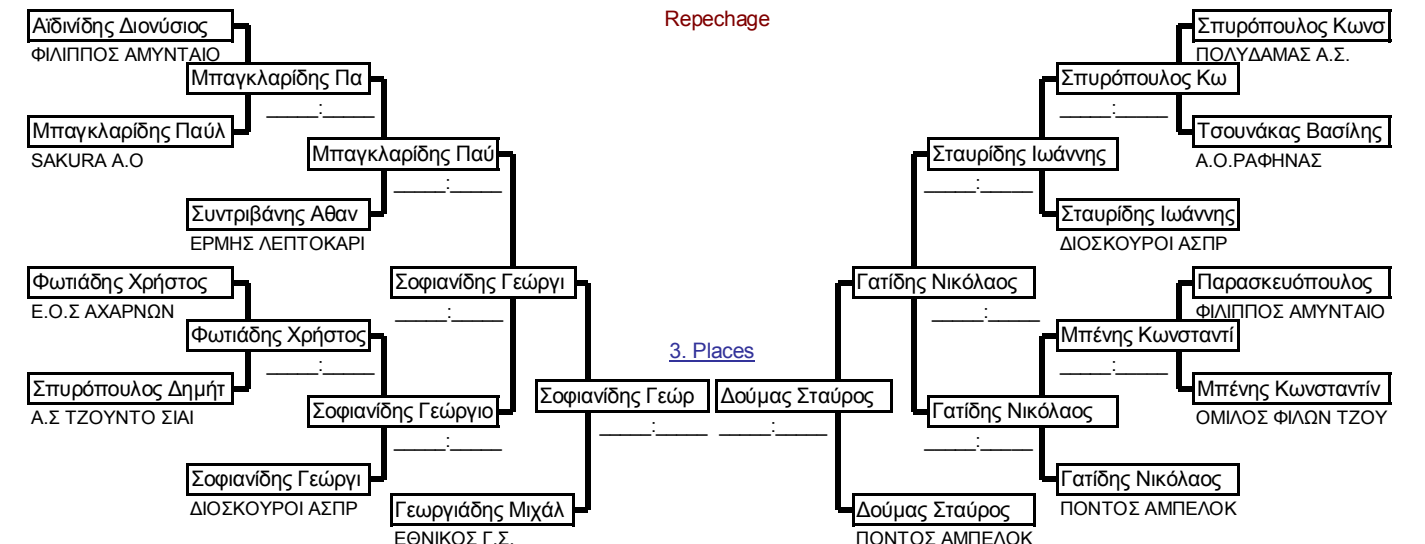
Repechage

Αϊδινίδης Διονύσιος
ΦΙΛΙΠΠΟΣ ΑΜΥΝΤΑΙΟ
Μπαγκλαρίδης Πα
____:____
Μπαγκλαρίδης Παύλ
SAKURA A.O
Μπαγκλαρίδης Παύ
____:____
Συντριβάνης Αθαν
ΕΡΜΗΣ ΛΕΠΤΟΚΑΡΙ
Σοφιανίδης Γεώργι
____:____
Φωτιάδης Χρήστος
Ε.Ο.Σ ΑΧΑΡΝΩΝ
Φωτιάδης Χρήστος
____:____
Σπυρόπουλος Δημήτ
Α.Σ ΤΖΟΥΝΤΟ ΣΙΑΙ
Σοφιανίδης Γεώργιο
____:____
Σοφιανίδης Γεώργι
ΔΙΟΣΚΟΥΡΟΙ ΑΣΠΡ
Γεωργιάδης Μιχάλ
ΕΘΝΙΚΟΣ Γ.Σ.

3. Places
Σοφιανίδης Γεώρ
____:____
Δούμας Σταύρος
____:____

Σπυρόπουλος Κωνσ
ΠΟΛΥΔΑΜΑΣ Α.Σ.
Σπυρόπουλος Κω
____:____
Τσουνάκας Βασίλης
Α.Ο.ΡΑΦΗΝΑΣ
Σταυρίδης Ιωάννης
____:____
Σταυρίδης Ιωάννης
ΔΙΟΣΚΟΥΡΟΙ ΑΣΠΡ
Γατίδης Νικόλαος
____:____
Παρασκευόπουλος
ΦΙΛΙΠΠΟΣ ΑΜΥΝΤΑΙΟ
Μπένης Κωνσταντί
____:____
Μπένης Κωνσταντίν
ΟΜΙΛΟΣ ΦΙΛΩΝ ΤΖΟΥ
Γατίδης Νικόλαος
____:____
Γατίδης Νικόλαος
ΠΟΝΤΟΣ ΑΜΠΕΛΟΚ
Δούμας Σταύρος
ΠΟΝΤΟΣ ΑΜΠΕΛΟΚ